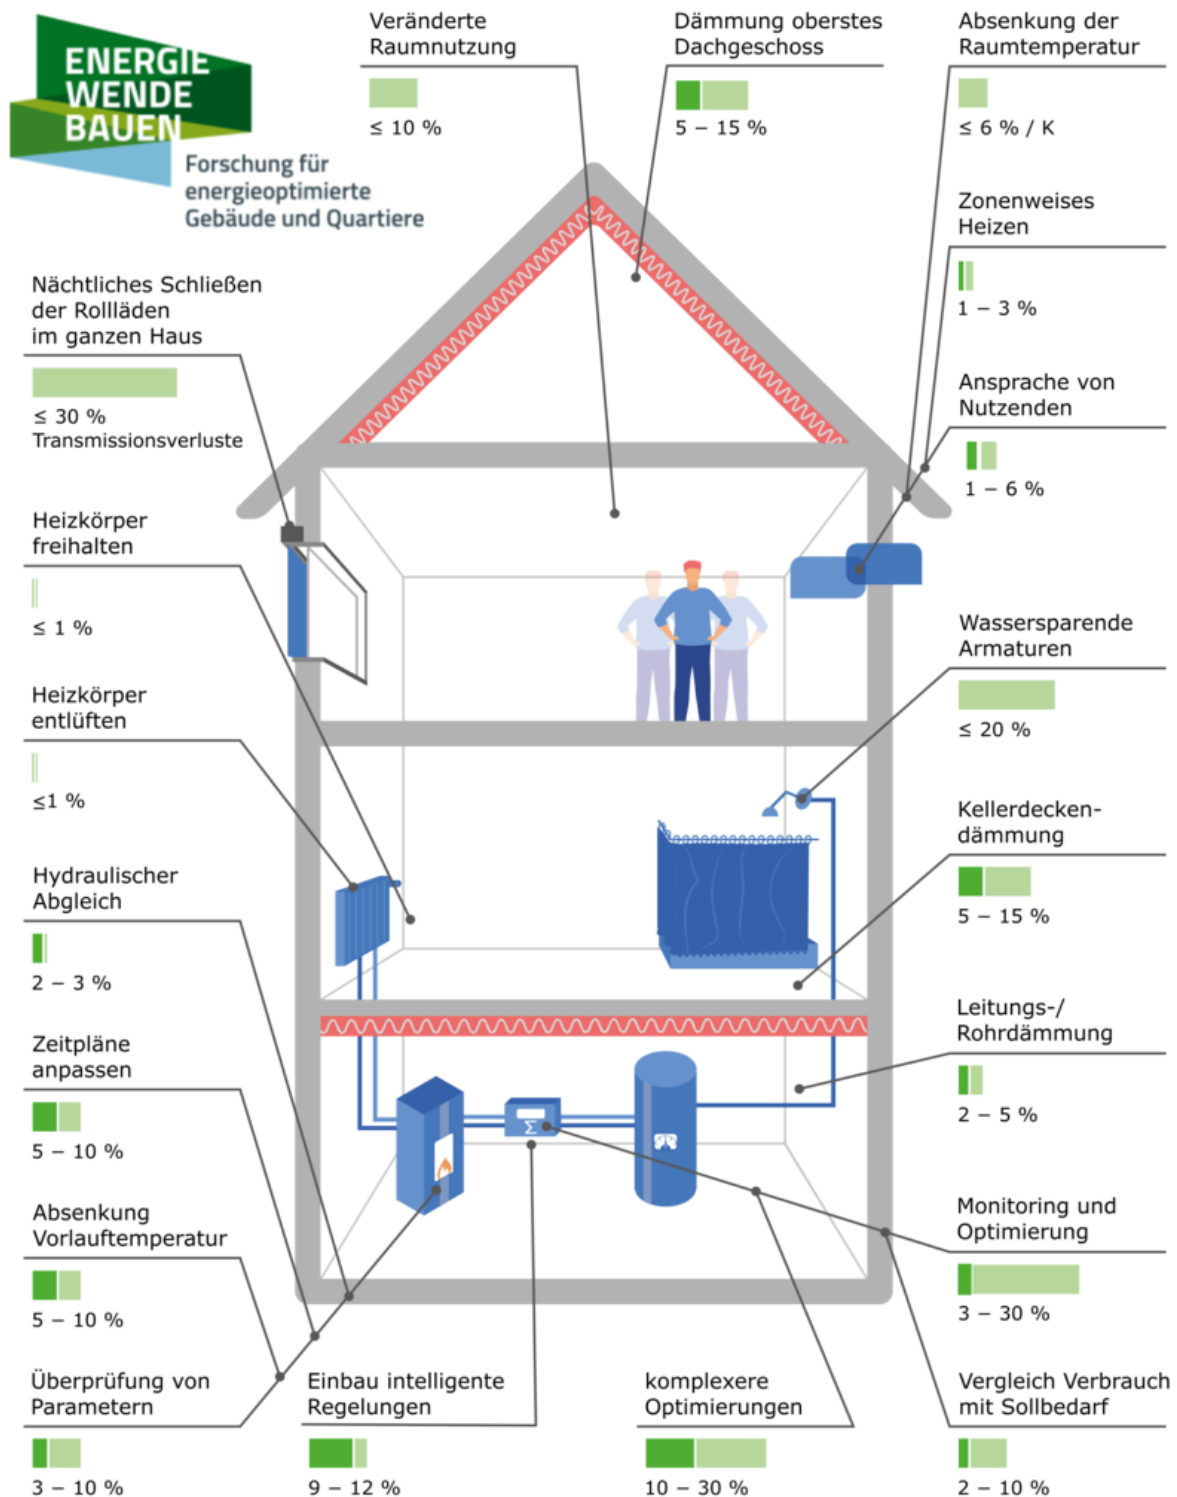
ENERGIE WENDE BAUEN
Forschung für energieoptimierte Gebäude und Quartiere

Veränderte Raumnutzung
≤ 10 %

Dämmung oberstes Dachgeschoss
5 – 15 %

Absenkung der Raumtemperatur
≤ 6 % / K

Zonenweises Heizen
1 – 3 %

Ansprache von Nutzenden
1 – 6 %

Nächtliches Schließen der Rollläden im ganzen Haus
≤ 30 % Transmissionsverluste

Heizkörper freihalten
≤ 1 %

Heizkörper entlüften
≤1 %

Hydraulischer Abgleich
2 – 3 %

Zeitpläne anpassen
5 – 10 %

Absenkung Vorlauftemperatur
5 – 10 %

Überprüfung von Parametern
3 – 10 %

Einbau intelligente Regelungen
9 – 12 %

komplexere Optimierungen
10 – 30 %

Vergleich Verbrauch mit Sollbedarf
2 – 10 %

Monitoring und Optimierung
3 – 30 %

Leitungs-/ Rohrdämmung
2 – 5 %

Kellerdecken-dämmung
5 – 15 %

Wassersparende Armaturen
≤ 20 %